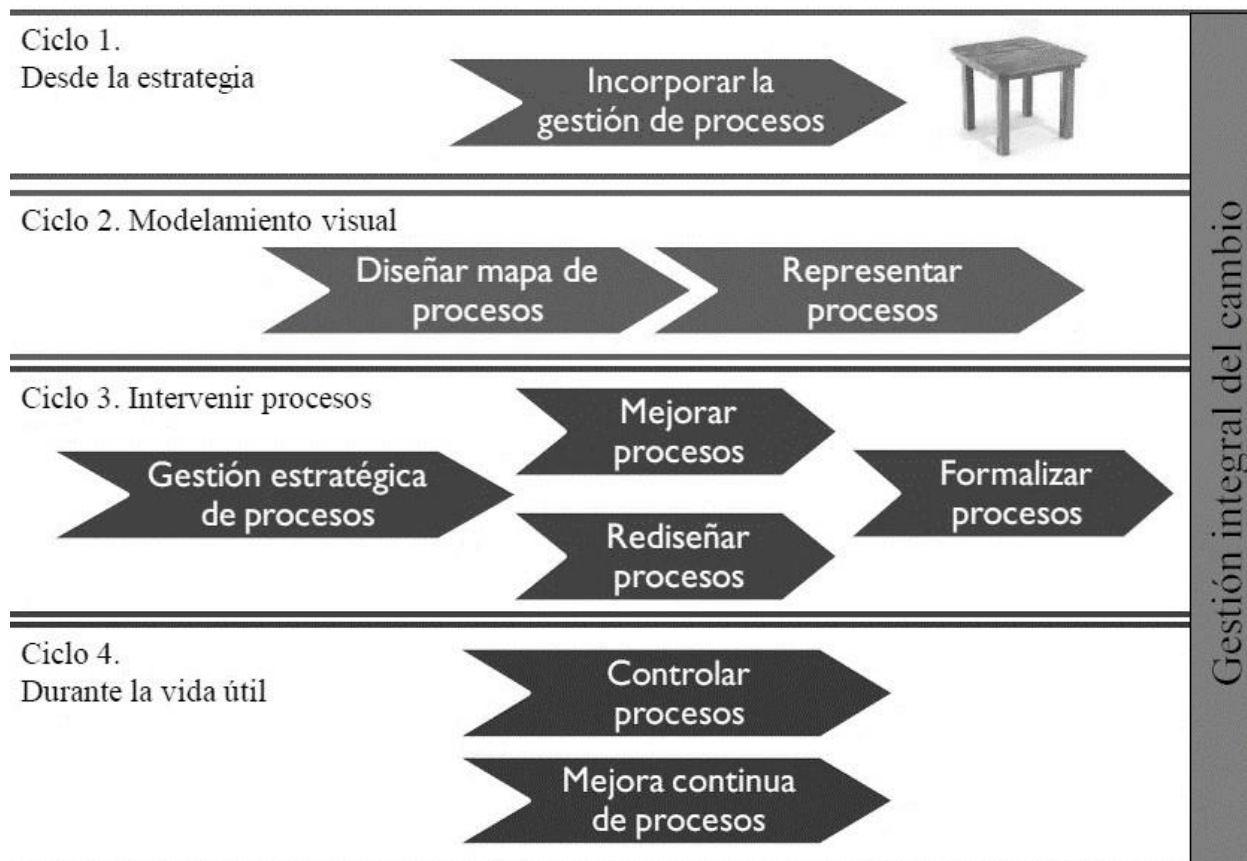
Ciclo 1.
Desde la estrategia

Incorporar la gestión de procesos

Ciclo 2. Modelamiento visual

Diseñar mapa de procesos

Representar procesos

Ciclo 3. Intervenir procesos

Gestión estratégica de procesos

Mejorar procesos

Rediseñar procesos

Formalizar procesos

Ciclo 4.
Durante la vida útil

Controlar procesos

Mejora continua de procesos

Gestión integral del cambio